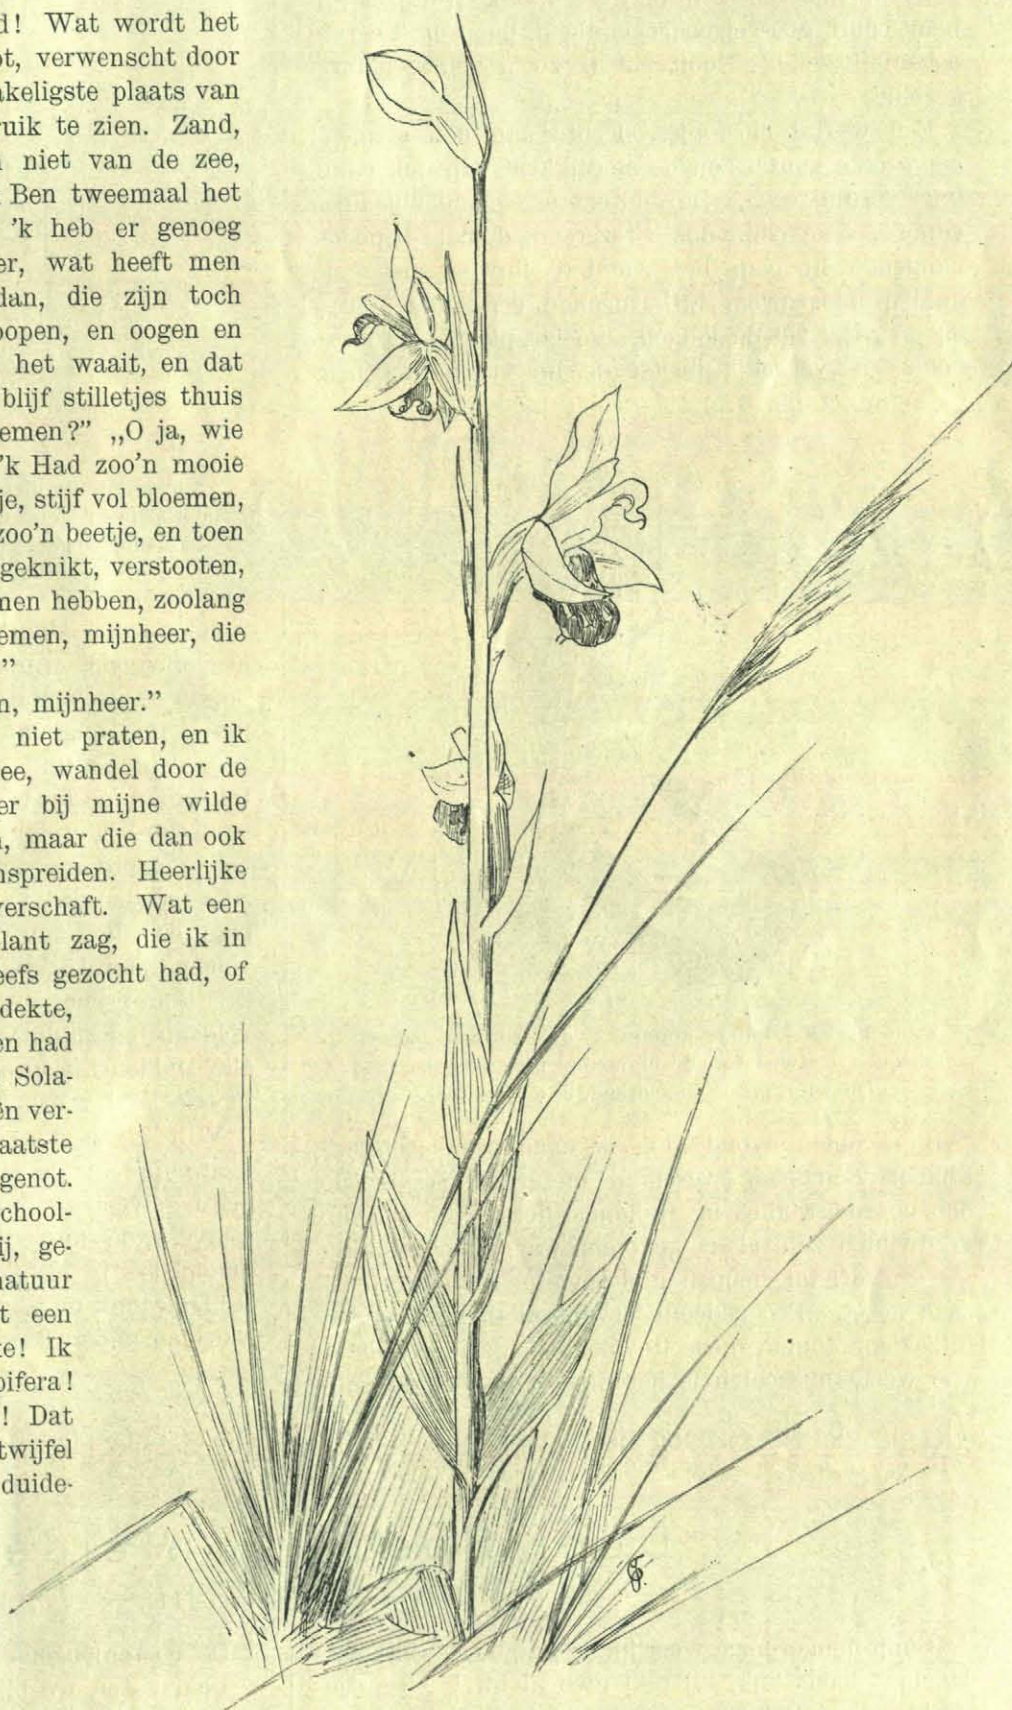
d! Wat wordt het ot, verwenscht door akeligste plaats van ruik te zien. Zand, niet van de zee, Ben tweemaal het 'k heb er genoeg er, wat heeft men dan, die zijn toch oopen, en oogen en het waait, en dat blijf stilletjes thuis emen?" „O ja, wie 'k Had zoo'n mooie je, stijf vol bloemen, zoo'n beetje, en toen geknikt, verstooten, nen hebben, zoolang emen, mijnheer, die "

n, mijnheer."

niet praten, en ik ee, wandel door de er bij mijne wilde , maar die dan ook nspreiden. Heerlijke verschaft. Wat een lant zag, die ik in eefs gezocht had, of dekte, n had Sola- n ver- aatste genot. chool- ij, ge- atuur t een e! Ik oifera! ! Dat twijfel duide-

G.